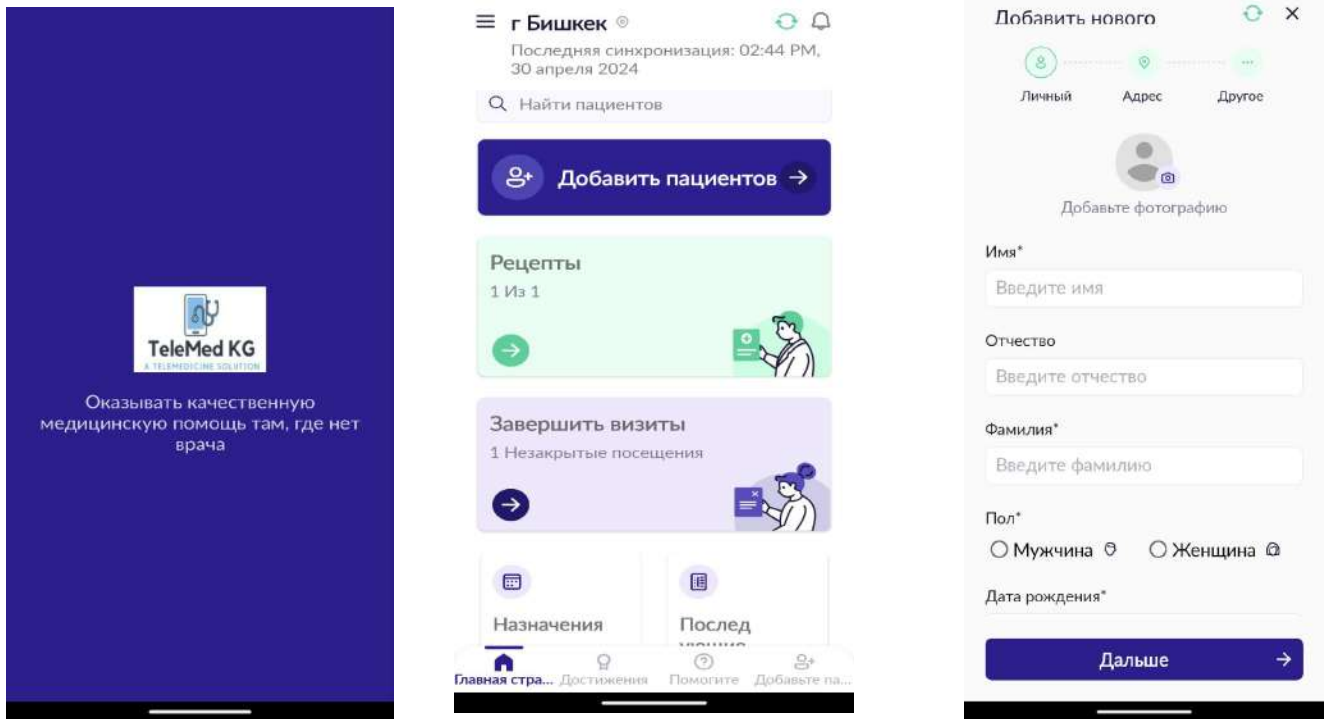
TeleMed KG
A TELEMEDICINE SOLUTION

Оказывать качественную медицинскую помощь там, где нет врача

г Бишкек
Последняя синхронизация: 02:44 PM, 30 апреля 2024

Найти пациентов

Добавить пациентов

Рецепты
1 Из 1

Завершить визиты
1 Незакрытые посещения

Назначения

Послед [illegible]

Главная стра... Достижения Помогите Добавьте па...

Добавить нового

Личный Адрес Другое

Добавьте фотографию

Имя*
Введите имя

Отчество
Введите отчество

Фамилия*
Введите фамилию

Пол*
Мужчина Женщина

Дата рождения*

Дальше